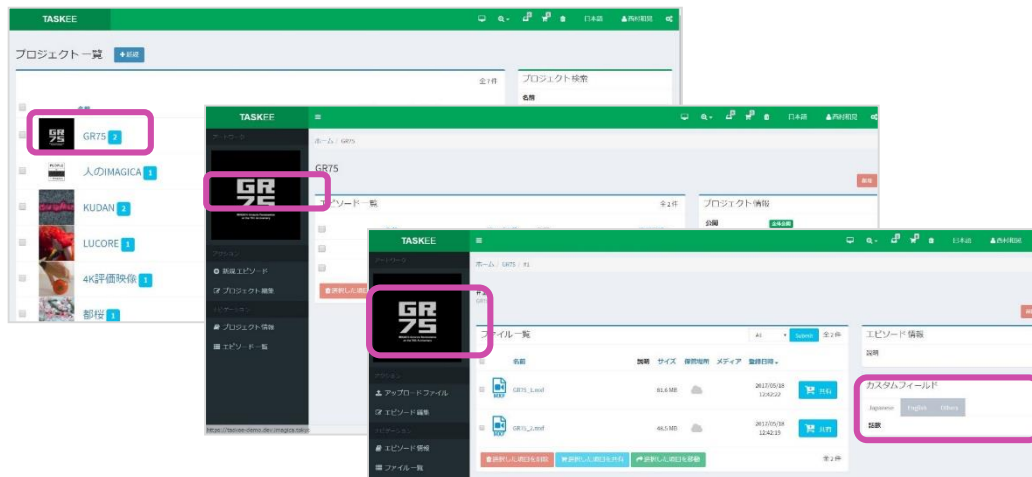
TASKEE

日本語

西村和宏

プロジェクト一覧

+新規

全7件

プロジェクト検索

名前

GR75 2

人のIMAGICA 1

KUDAN 2

LUCORE 1

4K評価映像 1

都桜 1

TASKEE

日本語

西村和宏

ホーム / GR75

GR75

削除

エピソード一覧

全2件

プロジェクト情報

公開

アクション

新規エピソード

プロジェクト編集

プロジェクト情報

エピソード一覧

選択した項目を削除

https://taskee-demo.dev.imagica.tokyo

TASKEE

日本語

西村和宏

ホーム / GR75 / #1

ファイル一覧

All

Submit

全2件

エピソード情報

説明

名前

説明

サイズ

保管場所

メディア

登録日時

GR75_1.mxf

61.6 MB

2017/05/18 12:42:23

共有

GR75_1.mxf

46.5 MB

2017/05/18 12:42:15

共有

選択した項目を削除

選択した項目を共有

選択した項目を移動

全2件

カスタムフィールド

Japanese

English

Others

話数

アクション

アップロードファイル

エピソード編集

エピソード情報

ファイル一覧